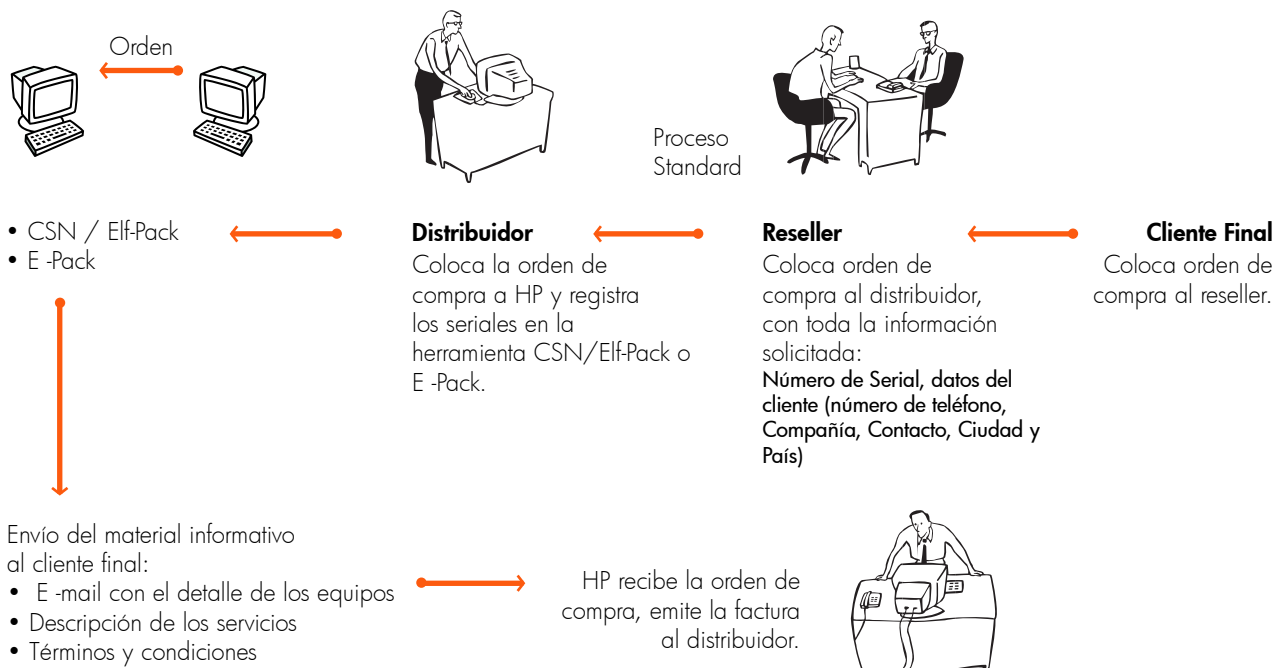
Orden

Proceso Standard

• CSN / Elf-Pack
• E -Pack

**Distribuidor**
Coloca la orden de compra a HP y registra los seriales en la herramienta CSN/Elf-Pack o E -Pack.

**Reseller**
Coloca orden de compra al distribuidor, con toda la información solicitada:
Número de Serial, datos del cliente (número de teléfono, Compañía, Contacto, Ciudad y País)

**Cliente Final**
Coloca orden de compra al reseller.

Envío del material informativo al cliente final:
• E -mail con el detalle de los equipos
• Descripción de los servicios
• Términos y condiciones

HP recibe la orden de compra, emite la factura al distribuidor.